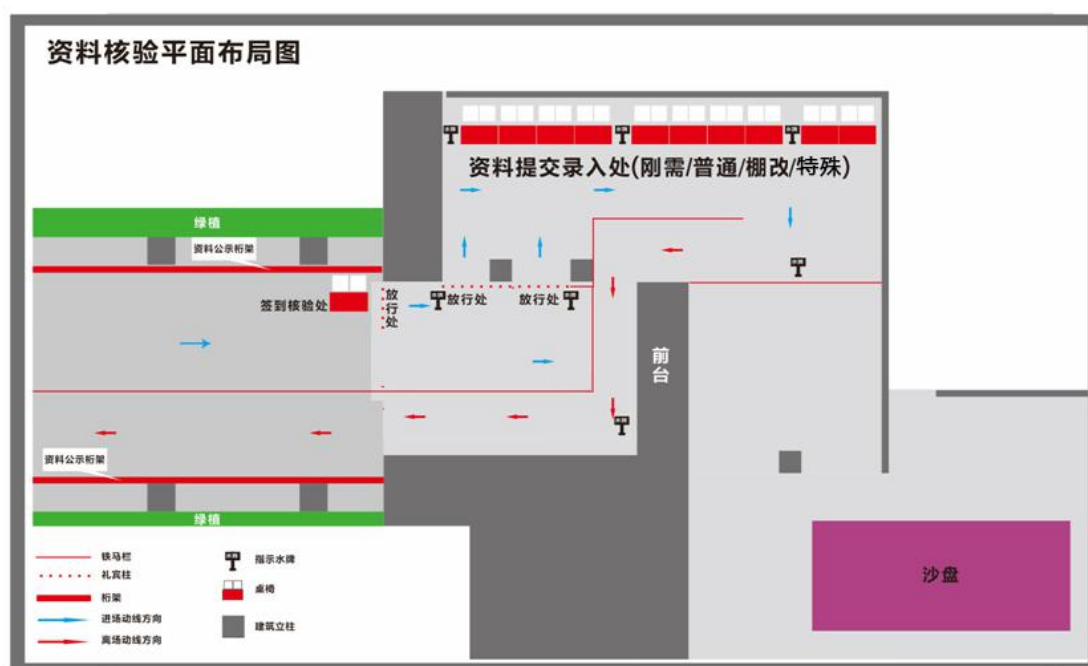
资料核验平面布局图

资料提交录入处(刚需/普通/棚改/特殊)

绿植

资料公示桁架

签到核验处

放行处

放行处

放行处

前台

资料公示桁架

绿植

沙盘

铁马栏

礼宾柱

桁架

进场动线方向

离场动线方向

指示水牌

桌椅

建筑立柱